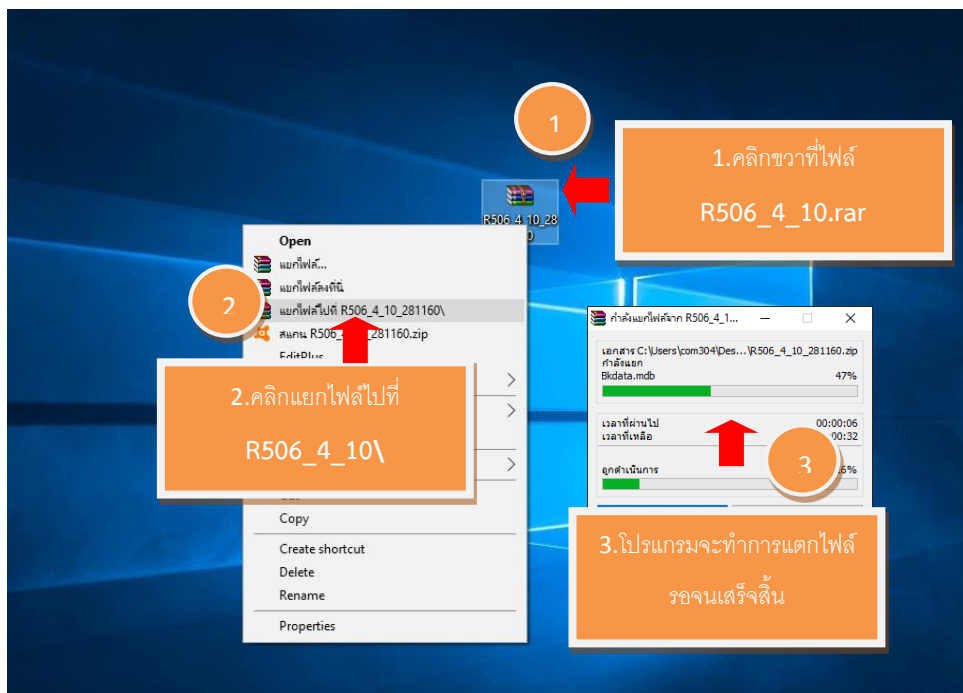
1

1.คลิกขวาที่ไฟล์

R506_4_10.rar

R506_4_10_28 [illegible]0

Open

แยกไฟล์...

แยกไฟล์ลงที่นี่

แยกไฟล์ไปที่ R506_4_10_281160\

2

สแกน R506_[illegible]_281160.zip

EditPlus

2.คลิกแยกไฟล์ไปที่

R506_4_10\

Copy

Create shortcut

Delete

Rename

Properties

กำลังแยกไฟล์จาก R506_4_1...

เอกสาร C:\Users\com304\Des...\R506_4_10_281160.zip

กำลังแยก

Bkdata.mdb 47%

เวลาที่ผ่านไป 00:00:06

เวลาที่เหลือ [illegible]0:32

ถูกดำเนินการ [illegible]6%

3

3.โปรแกรมจะทำการแตกไฟล์

รอจนเสร็จสิ้น